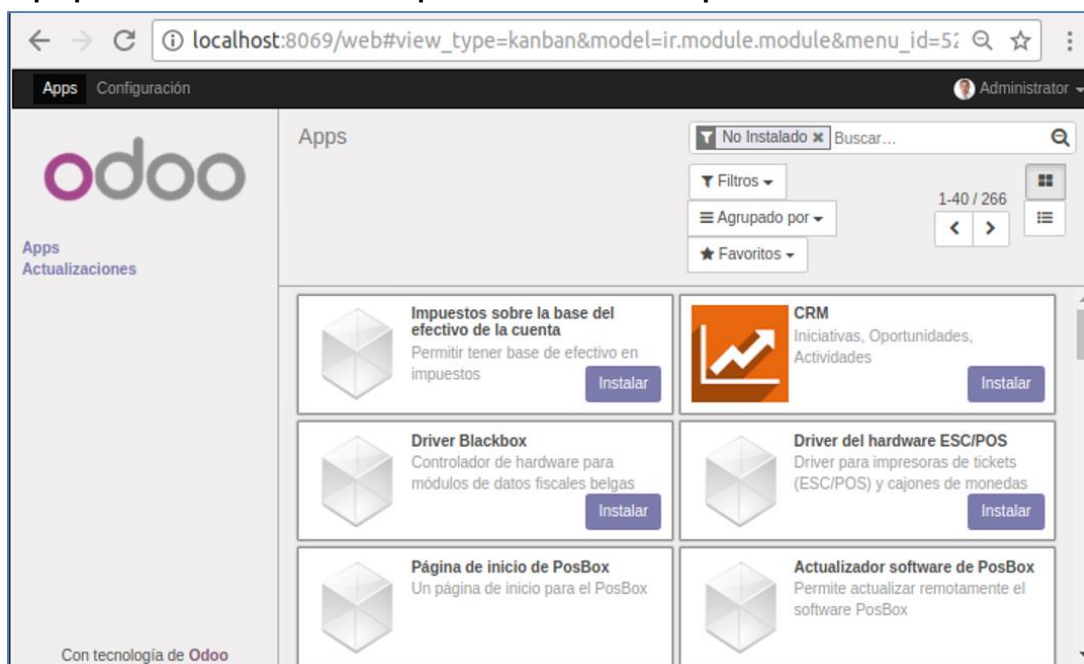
localhost:8069/web#view_type=kanban&model=ir.module.module&menu_id=5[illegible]

Apps Configuración

Administrator

odoo

Apps
Actualizaciones

Apps

No Instalado × Buscar...

Filtros

Agrupado por

Favoritos

1-40 / 266

Impuestos sobre la base del efectivo de la cuenta
Permitir tener base de efectivo en impuestos
Instalar

CRM
Iniciativas, Oportunidades, Actividades
Instalar

Driver Blackbox
Controlador de hardware para módulos de datos fiscales belgas
Instalar

Driver del hardware ESC/POS
Driver para impresoras de tickets (ESC/POS) y cajones de monedas
Instalar

Página de inicio de PosBox
Un página de inicio para el PosBox

Actualizador software de PosBox
Permite actualizar remotamente el software PosBox

Con tecnología de Odoo